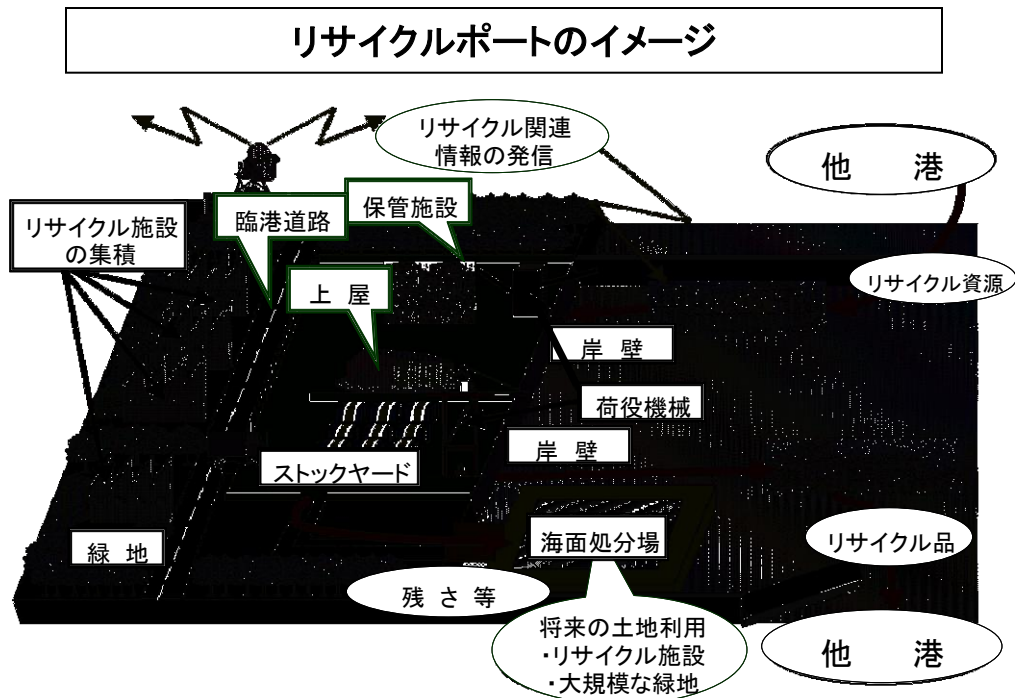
リサイクルポートのイメージ

リサイクル関連情報の発信

他　港

リサイクル施設の集積

臨港道路

保管施設

上　屋

リサイクル資源

岸　壁

荷役機械

岸　壁

ストックヤード

海面処分場

リサイクル品

緑　地

残 さ 等

将来の土地利用
・リサイクル施設
・大規模な緑地

他　港